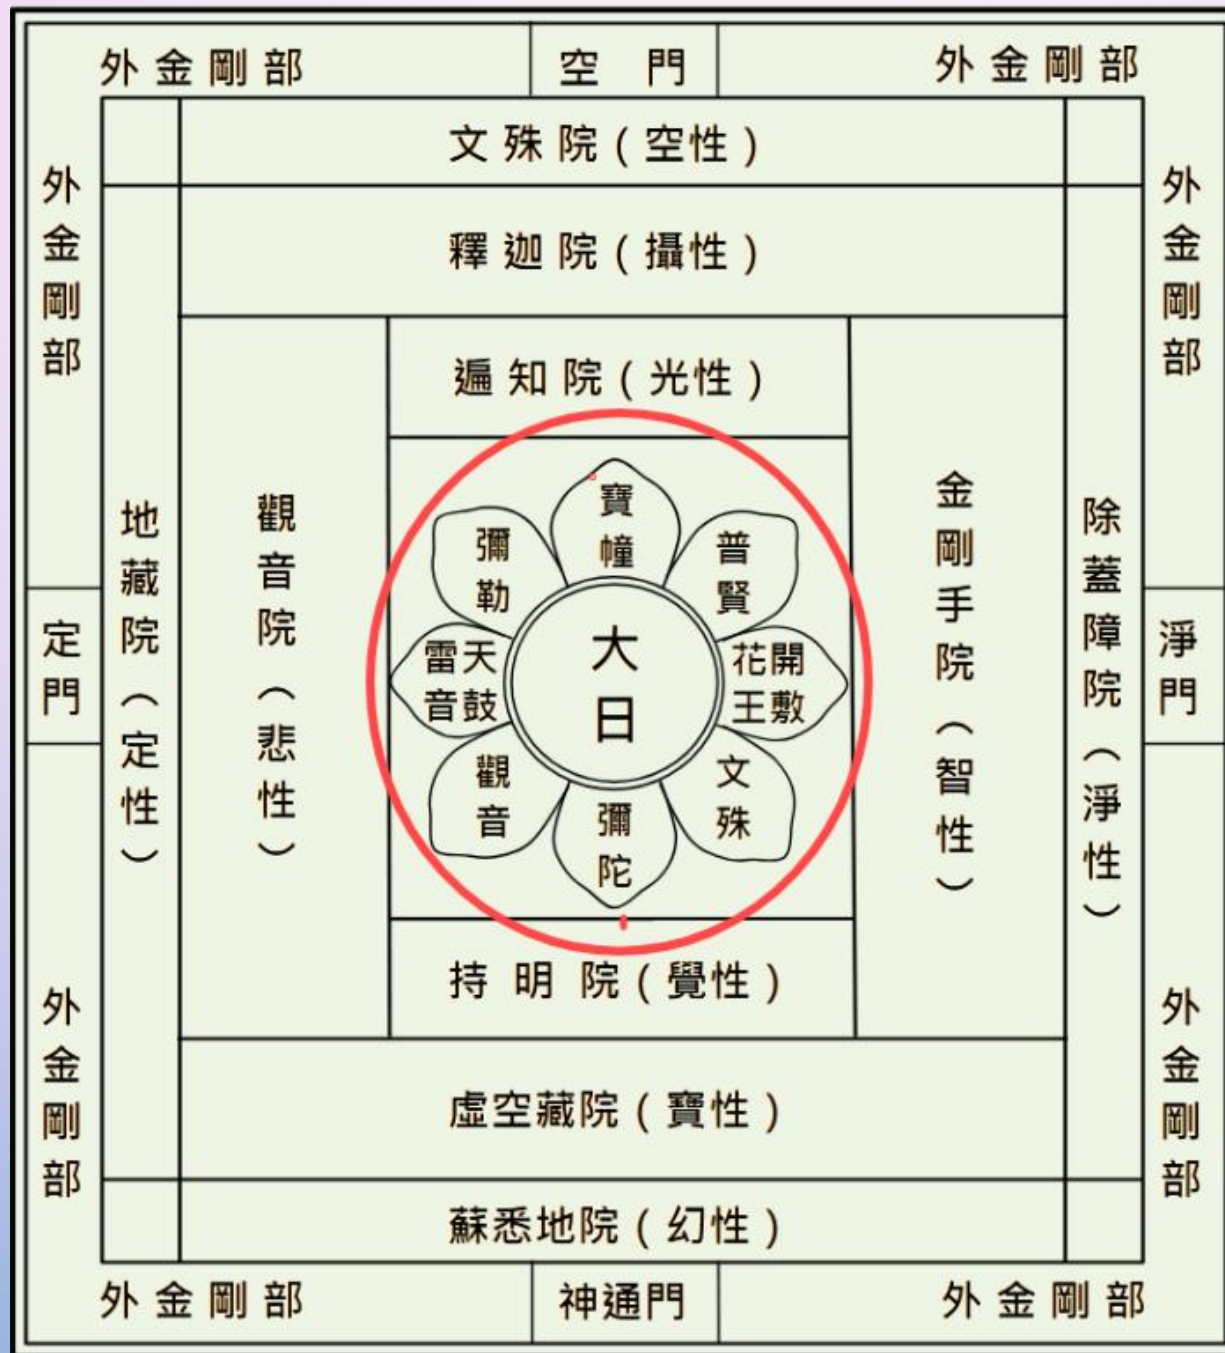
外金剛部　空門　外金剛部

文殊院（空性）

釋迦院（攝性）

遍知院（光性）

外金剛部

外金剛部

定門

淨門

地藏院（定性）

觀音院（悲性）

寶幢

普賢

花開王敷

文殊

彌陀

觀音

雷天音鼓

彌勒

大日

金剛手院（智性）

除蓋障院（淨性）

持明院（覺性）

虛空藏院（寶性）

蘇悉地院（幻性）

外金剛部

外金剛部

外金剛部　神通門　外金剛部